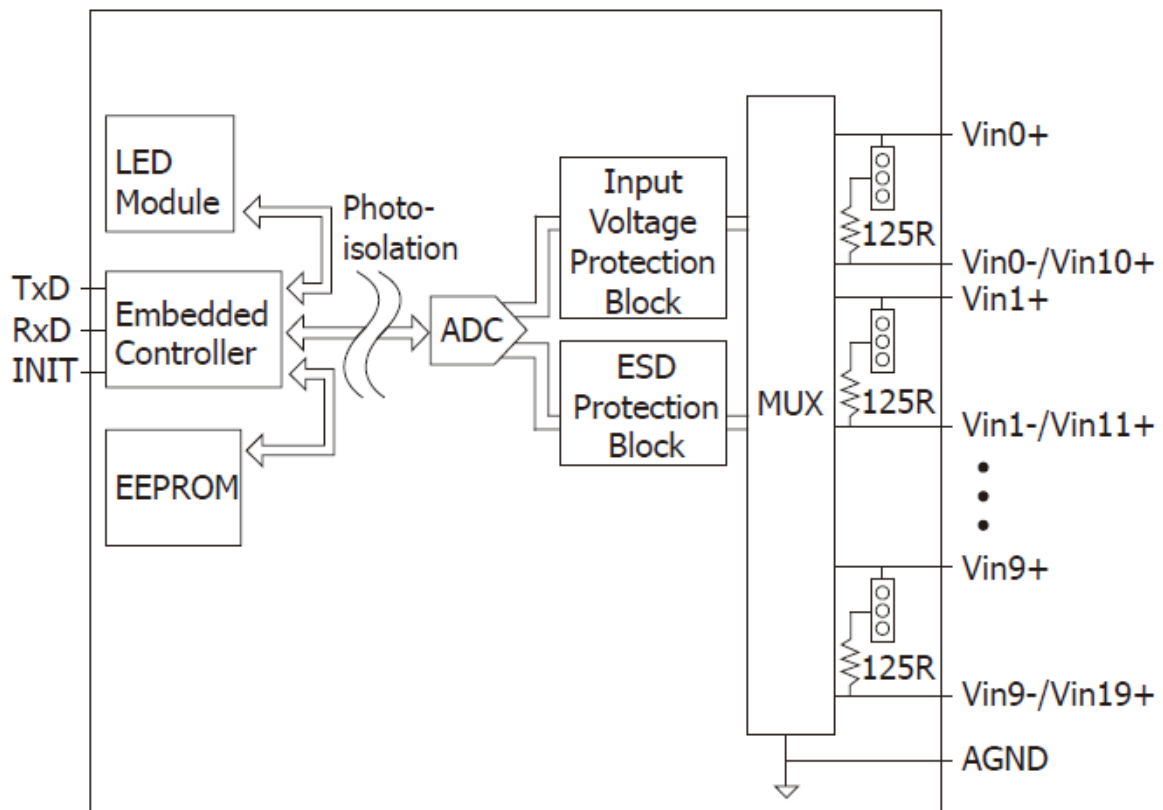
LED Module

Photo-isolation

TxD
RxD
INIT

Embedded Controller

ADC

EEPROM

Input Voltage Protection Block

ESD Protection Block

MUX

125R
125R
125R

Vin0+
Vin0-/Vin10+
Vin1+
Vin1-/Vin11+
Vin9+
Vin9-/Vin19+
AGND